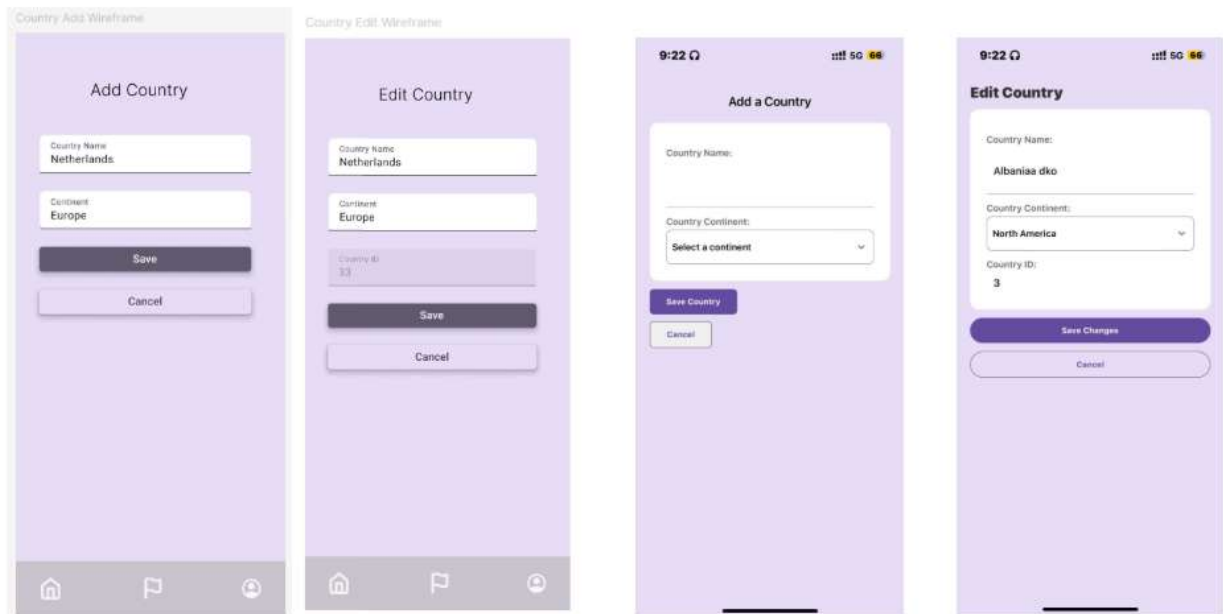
Country Add Wireframe

Add Country

Country Name
Netherlands

Continent
Europe

Save

Cancel

Country Edit Wireframe

Edit Country

Country Name
Netherlands

Continent
Europe

Country ID
33

Save

Cancel

9:22

5G 66

Add a Country

Country Name:

Country Continent:

Select a continent

Save Country

Cancel

9:22

5G 66

Edit Country

Country Name:

Albaniaa dko

Country Continent:

North America

Country ID:

3

Save Changes

Cancel